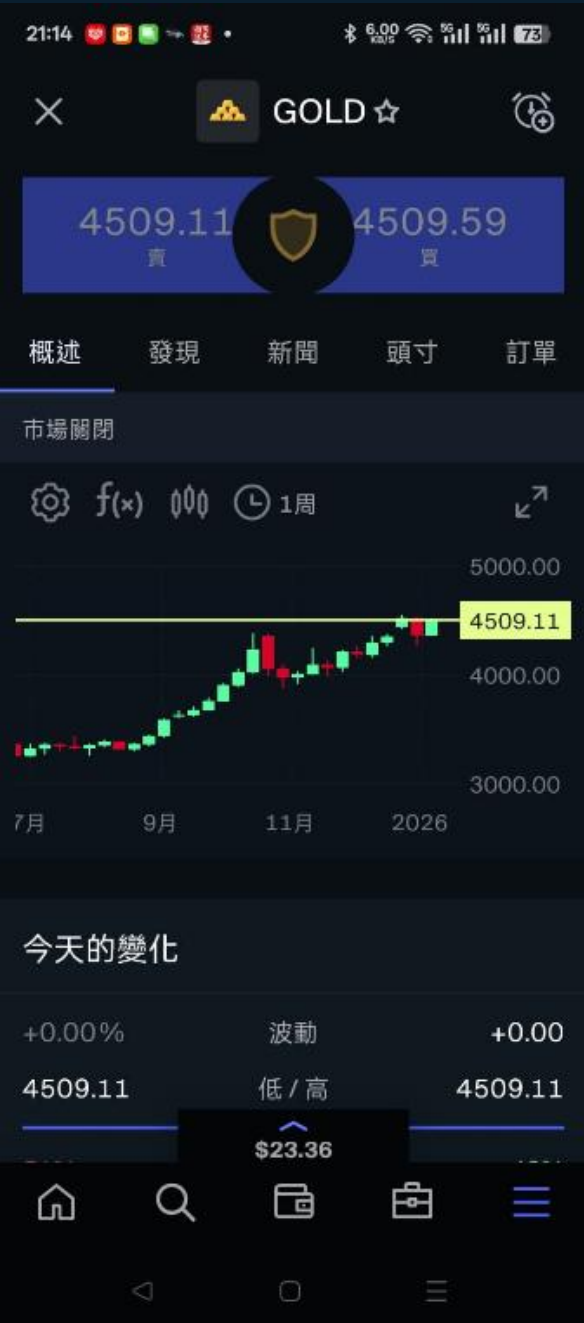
21:14 6.00 KB/S 5G 5G 73

GOLD ☆

4509.11
賣

4509.59
買

概述 發現 新聞 頭寸 訂單

市場關閉

f(x) 1周

5000.00
4509.11
4000.00
3000.00

7月 9月 11月 2026

今天的變化

+0.00% 波動 +0.00
4509.11 低 / 高 4509.11

$23.36